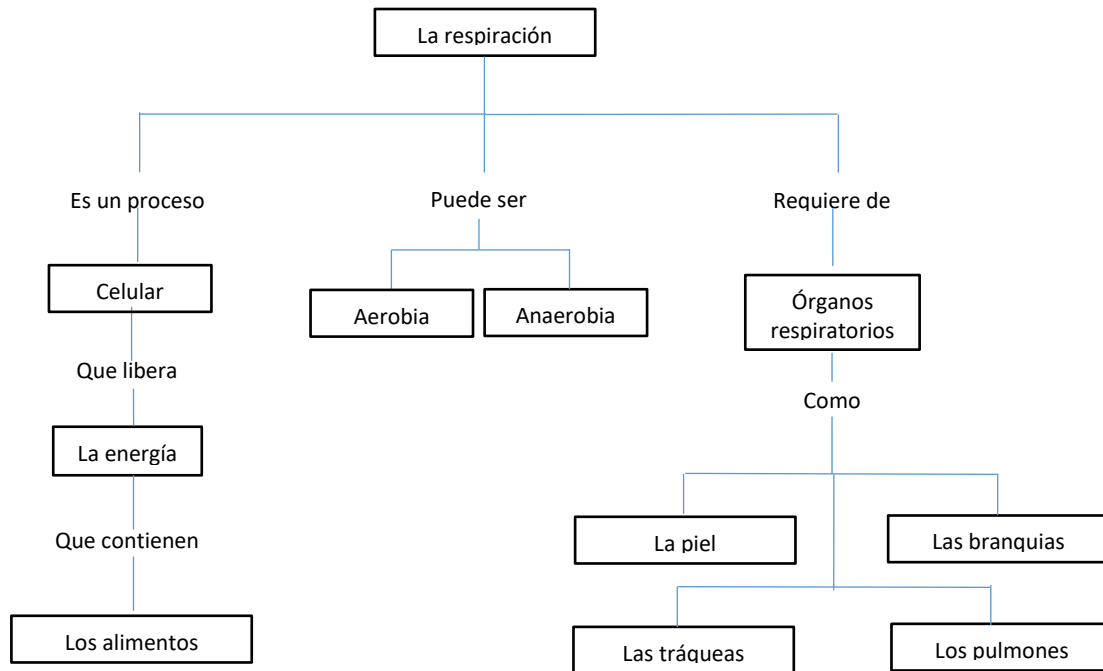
La respiración

Es un proceso

Celular

Que libera

La energía

Que contienen

Los alimentos

Puede ser

Aerobia

Anaerobia

Requiere de

Órganos respiratorios

Como

La piel

Las branquias

Las tráqueas

Los pulmones